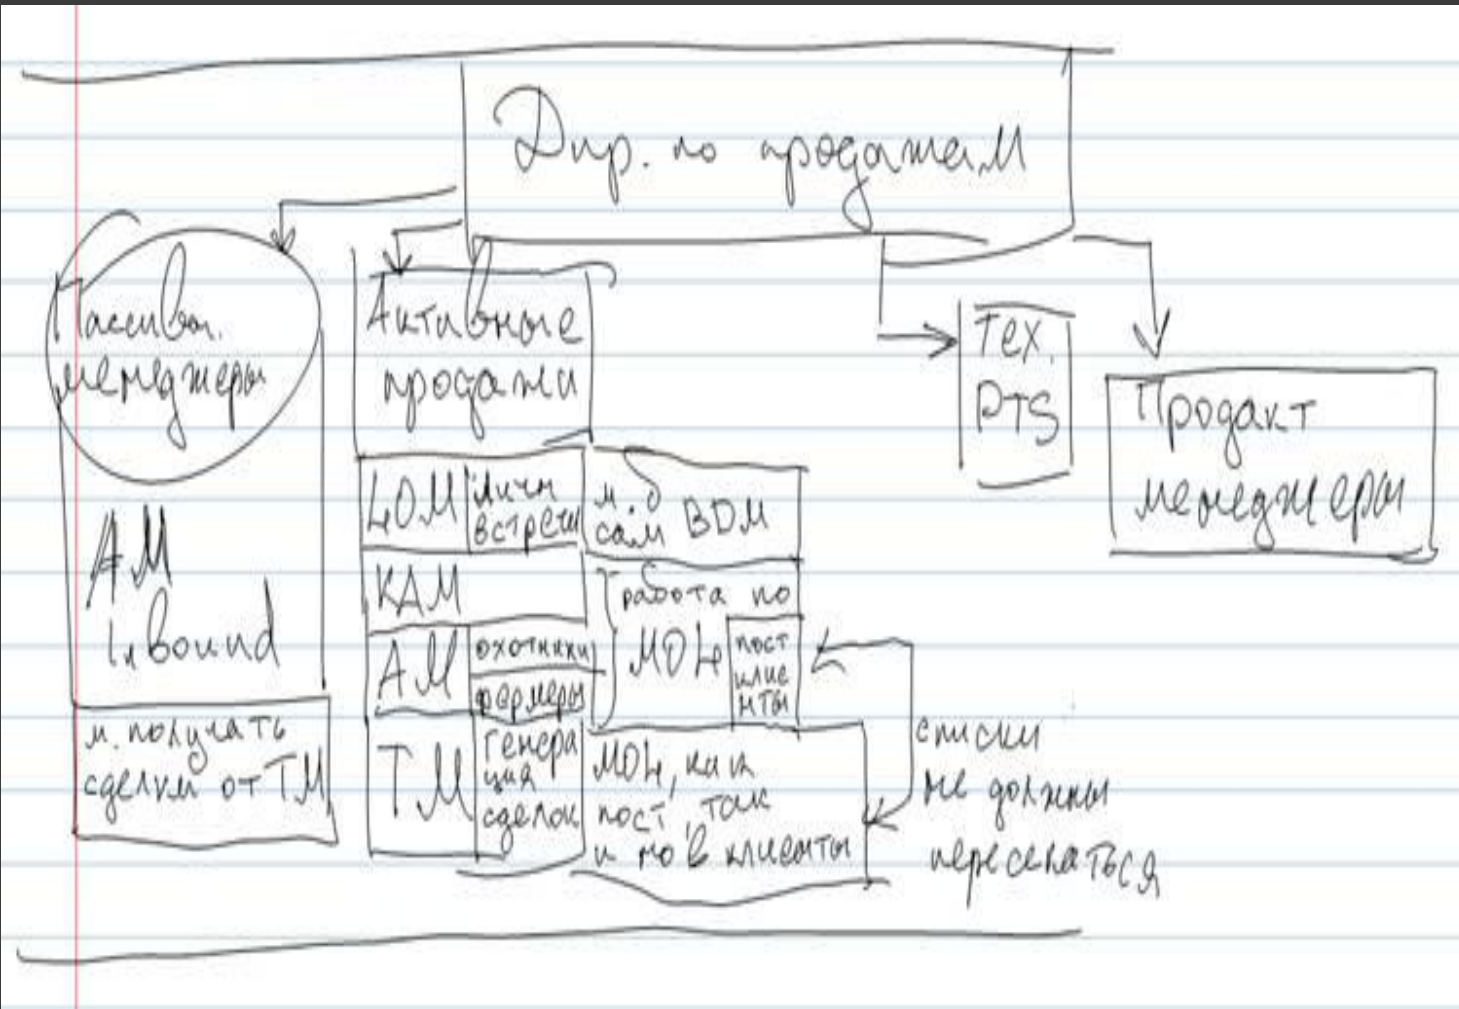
Дир. по продажам

Пассивн. менеджеры

AM Inbound

м. получать сделки от ТМ

Активные продажи

LOM | личн встречи | м.б. сам BDM

KAM

AM | охотники | фермеры | работа по МОН | пост клиенты

ТМ | генерация сделок | МОН, как пост, так и нов клиенты

списки не должны пересекаться

Тех. PTS

Продакт менеджеры